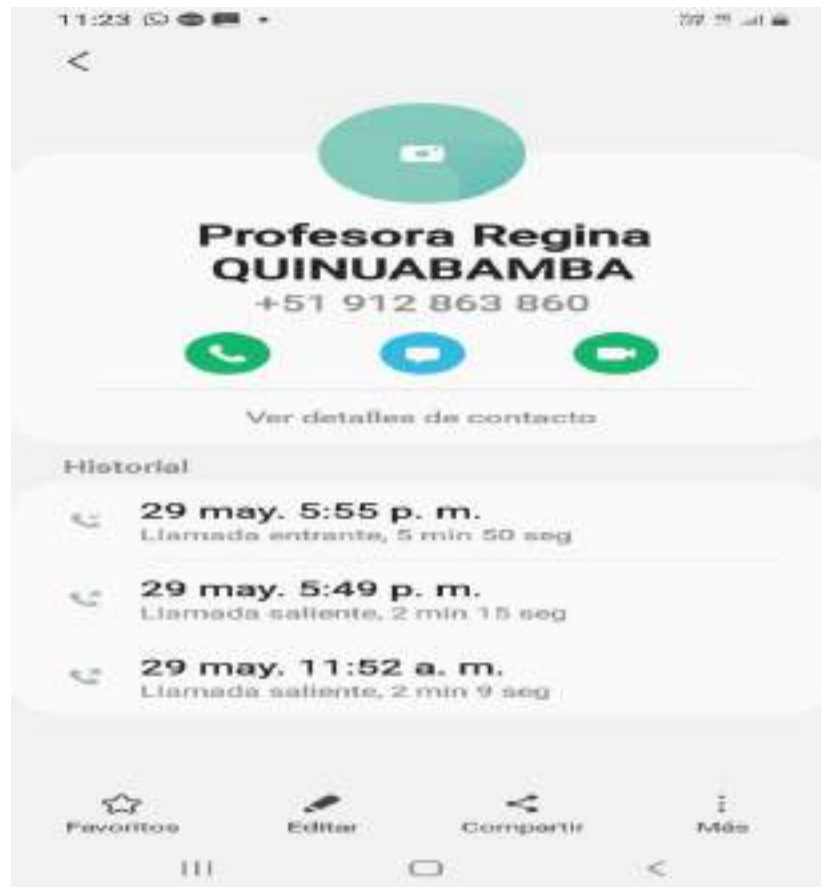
11:23

<

Profesora Regina QUINUABAMBA
+51 912 863 860

Ver detalles de contacto

Historial

29 may. 5:55 p. m.
Llamada entrante, 5 min 50 seg

29 may. 5:49 p. m.
Llamada saliente, 2 min 15 seg

29 may. 11:52 a. m.
Llamada saliente, 2 min 9 seg

Favoritos Editar Compartir Más